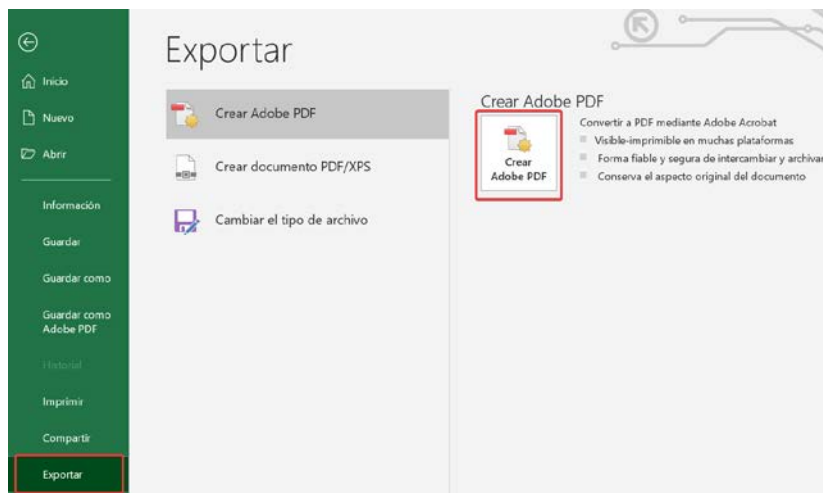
Inicio

Nuevo

Abrir

Información

Guardar

Guardar como

Guardar como Adobe PDF

Historial

Imprimir

Compartir

Exportar

Exportar

Crear Adobe PDF

Crear documento PDF/XPS

Cambiar el tipo de archivo

Crear Adobe PDF

Crear Adobe PDF

Convertir a PDF mediante Adobe Acrobat
Visible-imprimible en muchas plataformas
Forma fiable y segura de intercambiar y archivar
Conserva el aspecto original del documento